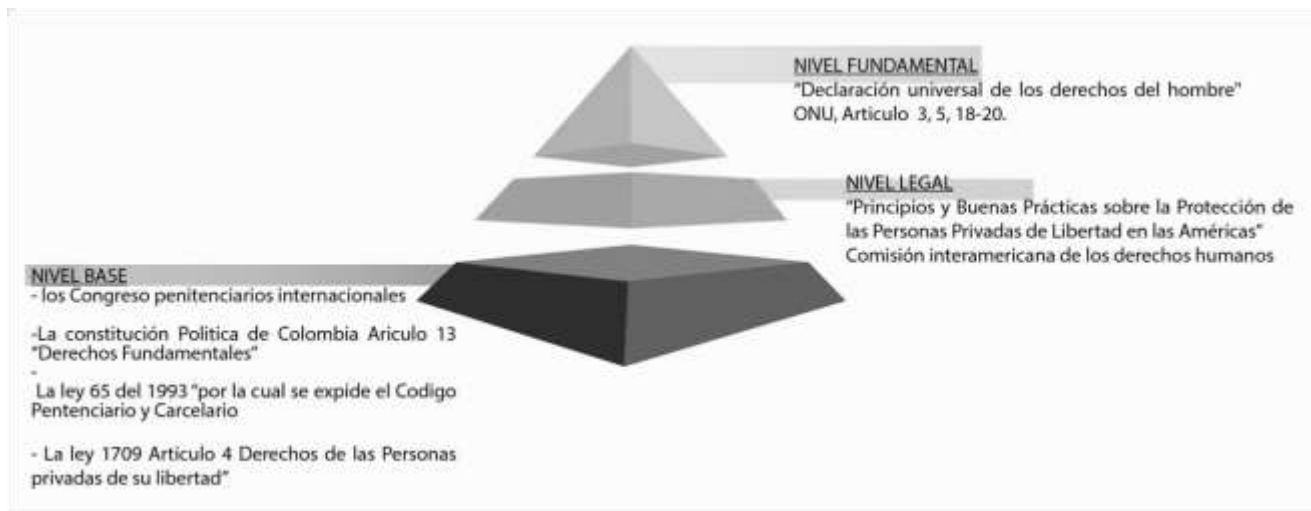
NIVEL FUNDAMENTAL
"Declaración universal de los derechos del hombre"
ONU, Articulo 3, 5, 18-20.

NIVEL LEGAL
"Principios y Buenas Prácticas sobre la Protección de las Personas Privadas de Libertad en las Américas"
Comisión interamericana de los derechos humanos

NIVEL BASE
- los Congreso penitenciarios internacionales

-La constitución Politica de Colombia Ariculo 13 "Derechos Fundamentales"
-
La ley 65 del 1993 "por la cual se expide el Codigo Pentenciario y Carcelario

- La ley 1709 Artículo 4 Derechos de las Personas privadas de su libertad"